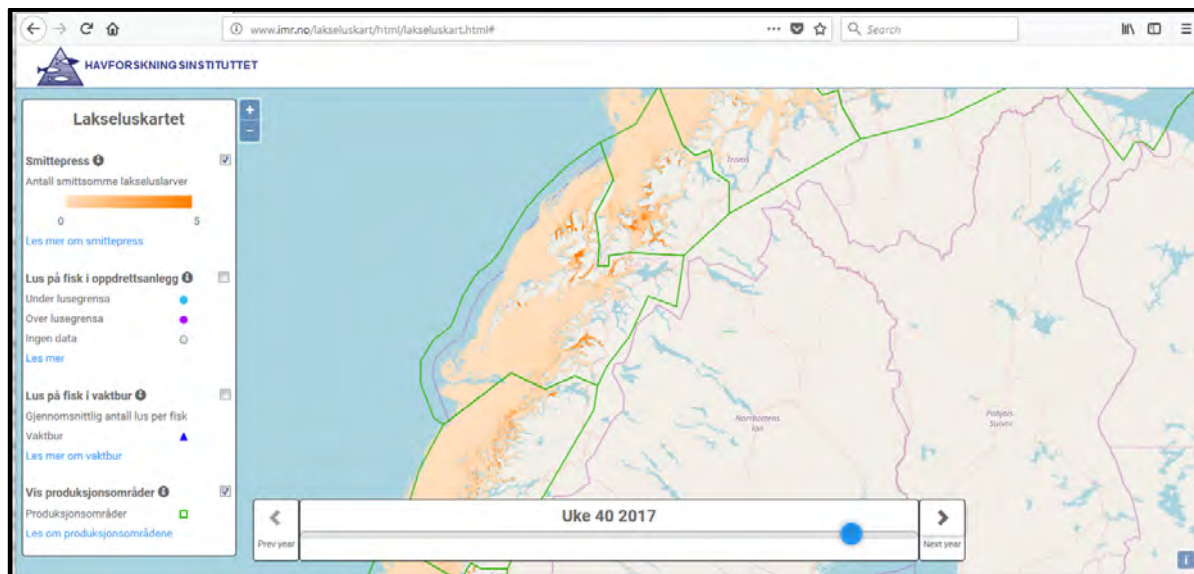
www.imr.no/lakseluskart/html/lakseluskart.html#

Search

HAVFORSKNINGSINSTITUTTET

Lakseluskartet

Smittepress

Antall smittsomme lakseluslarver

0 5

Les mer om smittepress

Lus på fisk i oppdrettsanlegg

Under lusegrensa

Over lusegrensa

Ingen data

Les mer

Lus på fisk i vaktbur

Gjennomsnittlig antall lus per fisk

Vaktbur

Les mer om vaktbur

Vis produksjonsområder

Produksjonsområder

Les om produksjonsområdene

Troms

Norrbottens län

Pohjois-Suomi

Uke 40 2017

Prev year

Next year